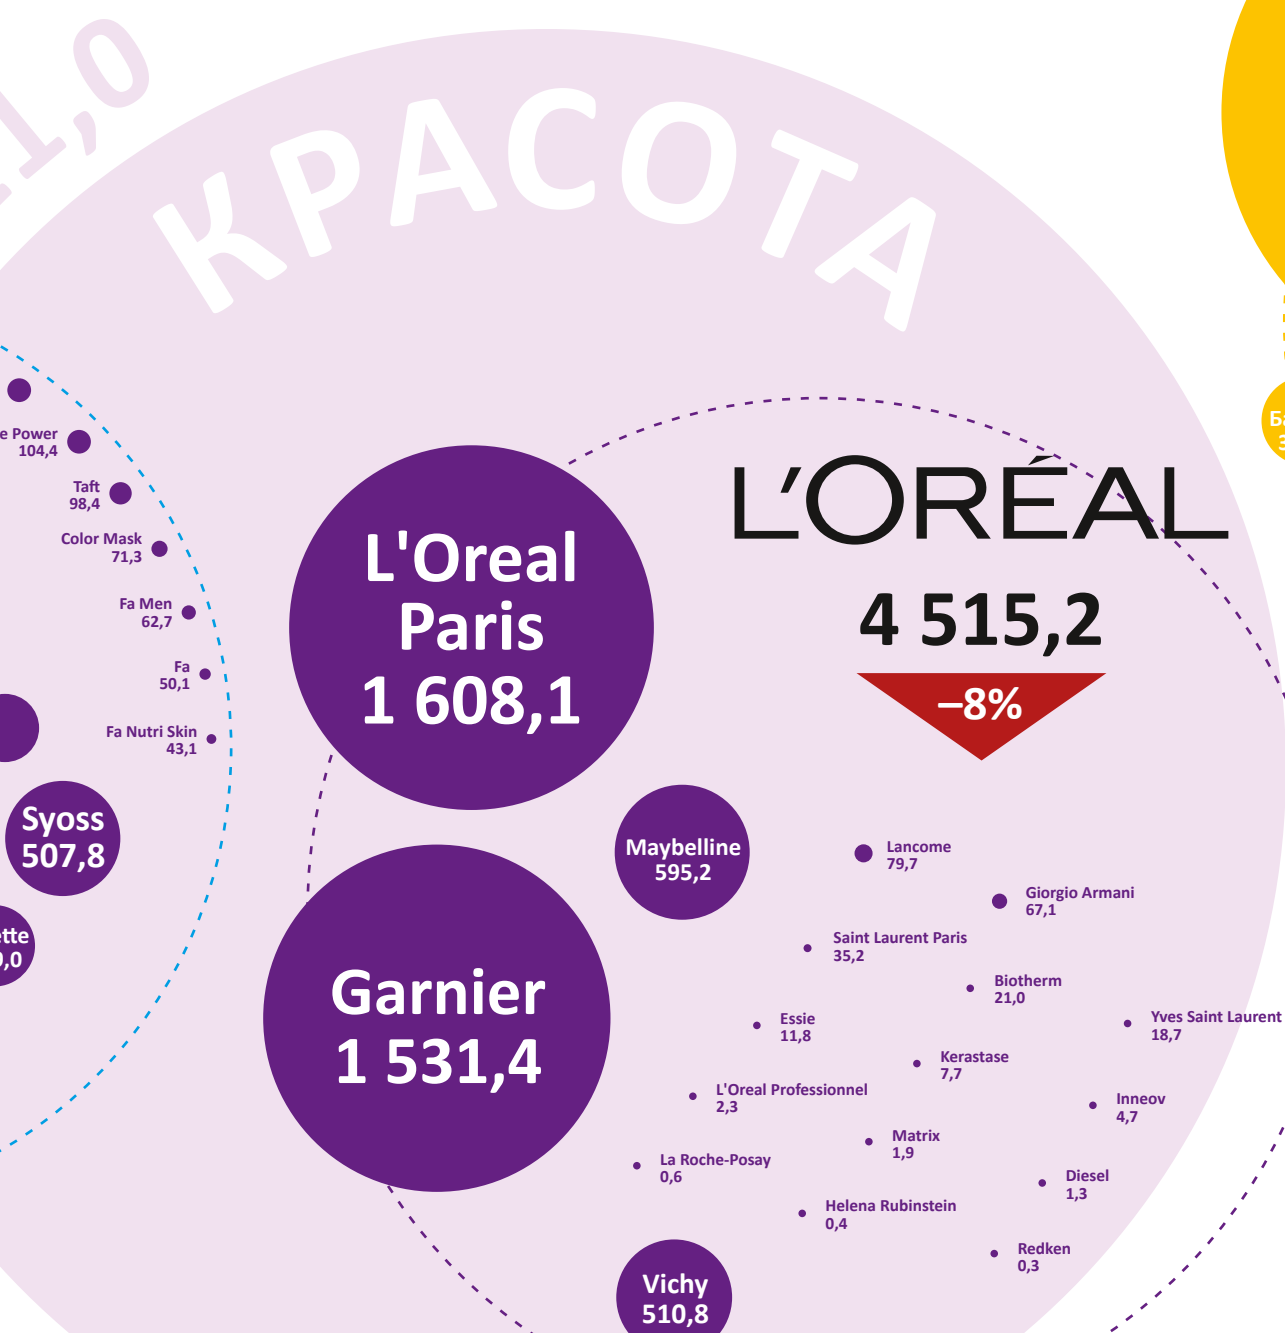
1,0

КРАСОТА

e Power
104,4

Taft
98,4

Color Mask
71,3

Fa Men
62,7

Fa
50,1

Fa Nutri Skin
43,1

Syoss
507,8

tte
,0

L'Oreal Paris
1 608,1

Garnier
1 531,4

L'ORÉAL
4 515,2
–8%

Maybelline
595,2

Lancome
79,7

Giorgio Armani
67,1

Saint Laurent Paris
35,2

Biotherm
21,0

Essie
11,8

Yves Saint Laurent
18,7

Kerastase
7,7

L'Oreal Professionnel
2,3

Inneov
4,7

Matrix
1,9

La Roche-Posay
0,6

Diesel
1,3

Helena Rubinstein
0,4

Redken
0,3

Vichy
510,8

Б
3